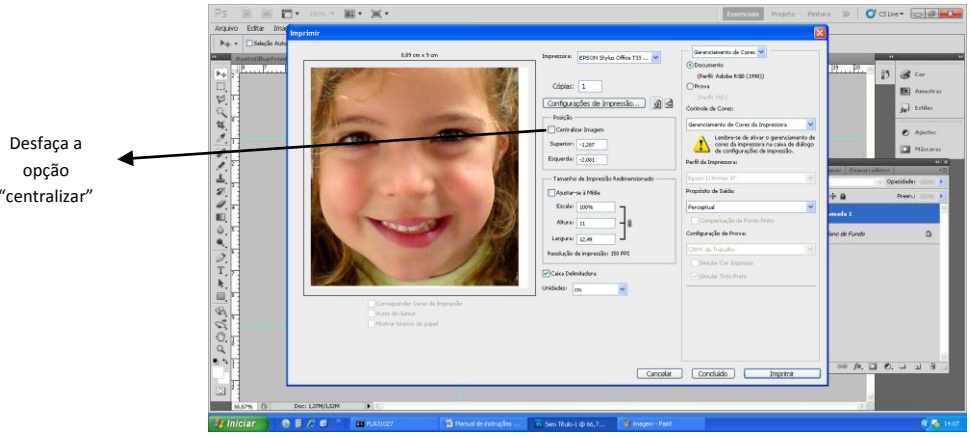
Desfaça a opção "centralizar"

Ps
Essenciais Projeto Pintura CS Live
Arquivo Editar Ima
Seleção Auto
Imprimir
8,89 cm x 9 cm
Impressora: EPSON Stylus Office T33 ...
Cópias: 1
Configurações de Impressão...
Posição
Centralizar Imagem
Superior: -1,287
Esquerda: -2,081
Tamanho de Impressão Redimensionado
Ajustar-se à Mídia
Escala: 100%
Altura: 11
Largura: 12,49
Resolução de impressão: 150 PPI
Caixa Delimitadora
Unidades: cm
Corresponder Cores de Impressão
Aviso de Gamut
Mostrar branco de papel
Gerenciamento de Cores
Documento
(Perfil: Adobe RGB (1998))
Prova
(Perfil: N/D)
Controle de Cores:
Gerenciamento de Cores da Impressora
Lembre-se de ativar o gerenciamento de cores da impressora na caixa de diálogo de configurações de impressão.
Perfil da Impressora:
Epson IJ Printer 07
Propósito de Saída:
Perceptual
Compensação de Ponto Preto
Configuração de Prova:
CMYK de Trabalho
Simular Cor Impressa
Simular Tinta Preta
Cancelar
Concluído
Imprimir
Cor
Amostras
Estilos
Ajustes
Máscaras
Opacidade: 100%
Preen.: 100%
amada 1
ano de Fundo
66,67%
Doc: 1,37M/1,37M
Iniciar
PLA31027
Manual de instruções ...
Sem Título-1 @ 66,7...
Imagem - Paint
14:07